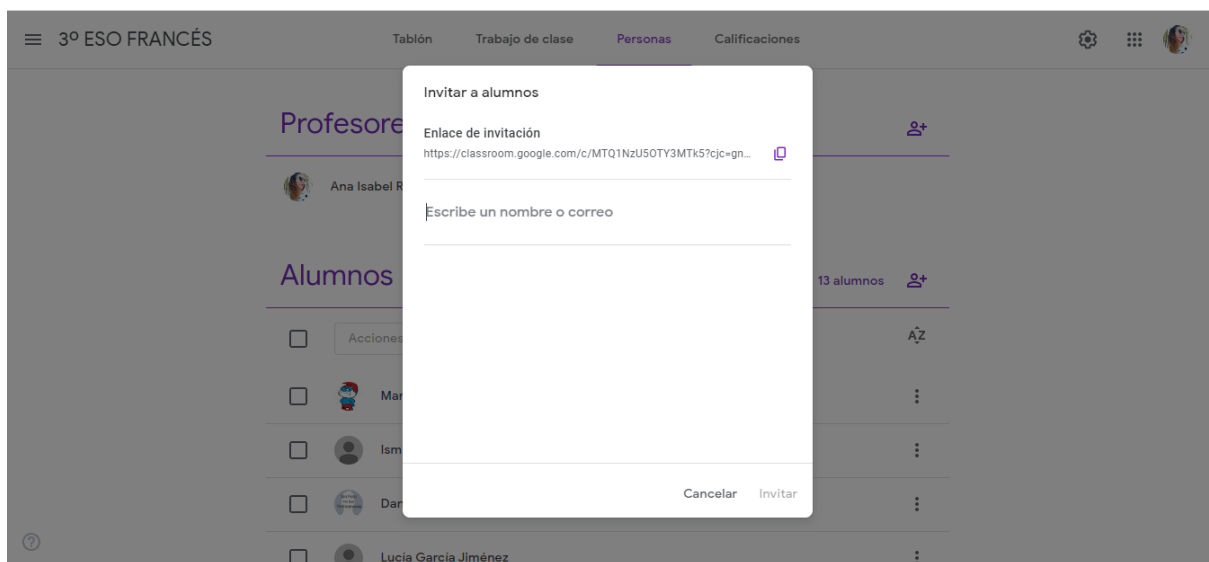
3º ESO FRANCÉS

Tablón Trabajo de clase Personas Calificaciones

Profesore

Ana Isabel R

Alumnos

13 alumnos

Acciones

Mar

Ism

Dar

Lucía García Jiménez

Invitar a alumnos

Enlace de invitación

https://classroom.google.com/c/MTQ1NzU5OTY3MTk5?cjc=gn...

Escribe un nombre o correo

Cancelar Invitar